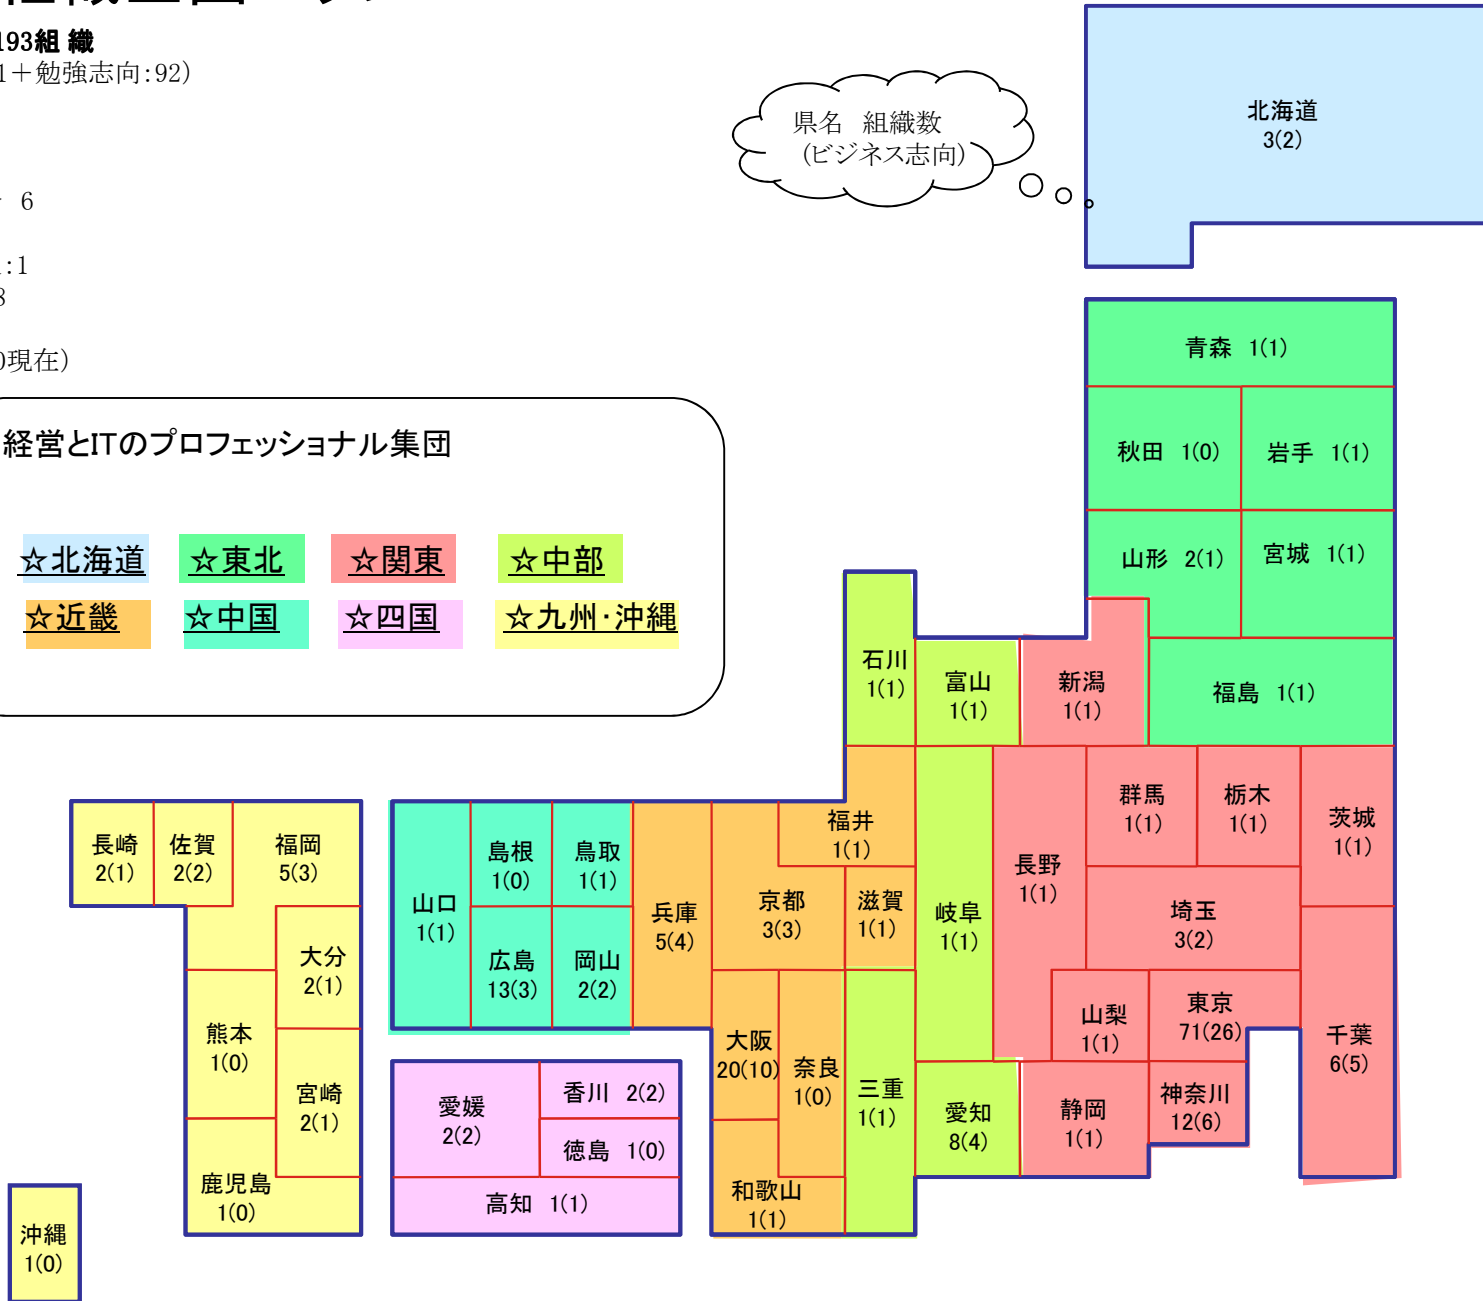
193組 織
1＋勉強志向:92)

6

:1
3

)現在)

経営とITのプロフェッショナル集団

☆北海道 ☆東北 ☆関東 ☆中部
☆近畿 ☆中国 ☆四国 ☆九州·沖縄

県名 組織数
(ビジネス志向)

北海道
3(2)

青森 1(1)
秋田 1(0)
岩手 1(1)
山形 2(1)
宮城 1(1)
福島 1(1)

石川
1(1)
富山
1(1)
新潟
1(1)

福井
1(1)
群馬
1(1)
栃木
1(1)
茨城
1(1)
長野
1(1)

長崎
2(1)
佐賀
2(2)
福岡
5(3)

島根
1(0)
鳥取
1(1)
山口
1(1)
兵庫
5(4)
京都
3(3)
滋賀
1(1)
岐阜
1(1)
埼玉
3(2)

大分
2(1)
熊本
1(0)
広島
13(3)
岡山
2(2)

山梨
1(1)
東京
71(26)
千葉
6(5)

大阪
20(10)
奈良
1(0)
三重
1(1)
愛知
8(4)
静岡
1(1)
神奈川
12(6)

宮崎
2(1)
愛媛
2(2)
香川 2(2)
徳島 1(0)
高知 1(1)
和歌山
1(1)

鹿児島
1(0)

沖縄
1(0)